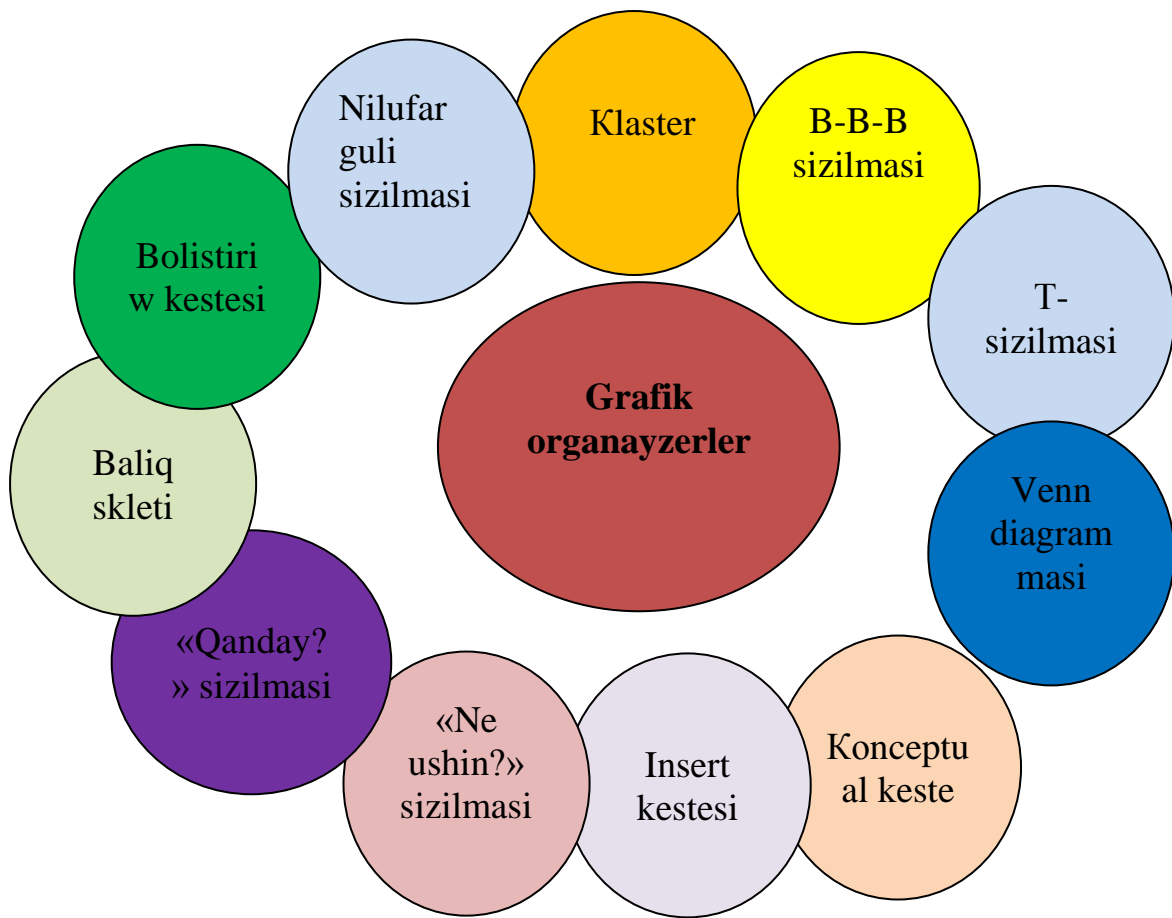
Grafik organayzerler

Klaster

B-B-B sizilmasi

T-sizilmasi

Venn diagrammasi

Konceptual keste

Insert kestesi

«Ne ushin?» sizilmasi

«Qanday?» sizilmasi

Baliq skleti

Bolistiriw kestesi

Nilufar guli sizilmasi